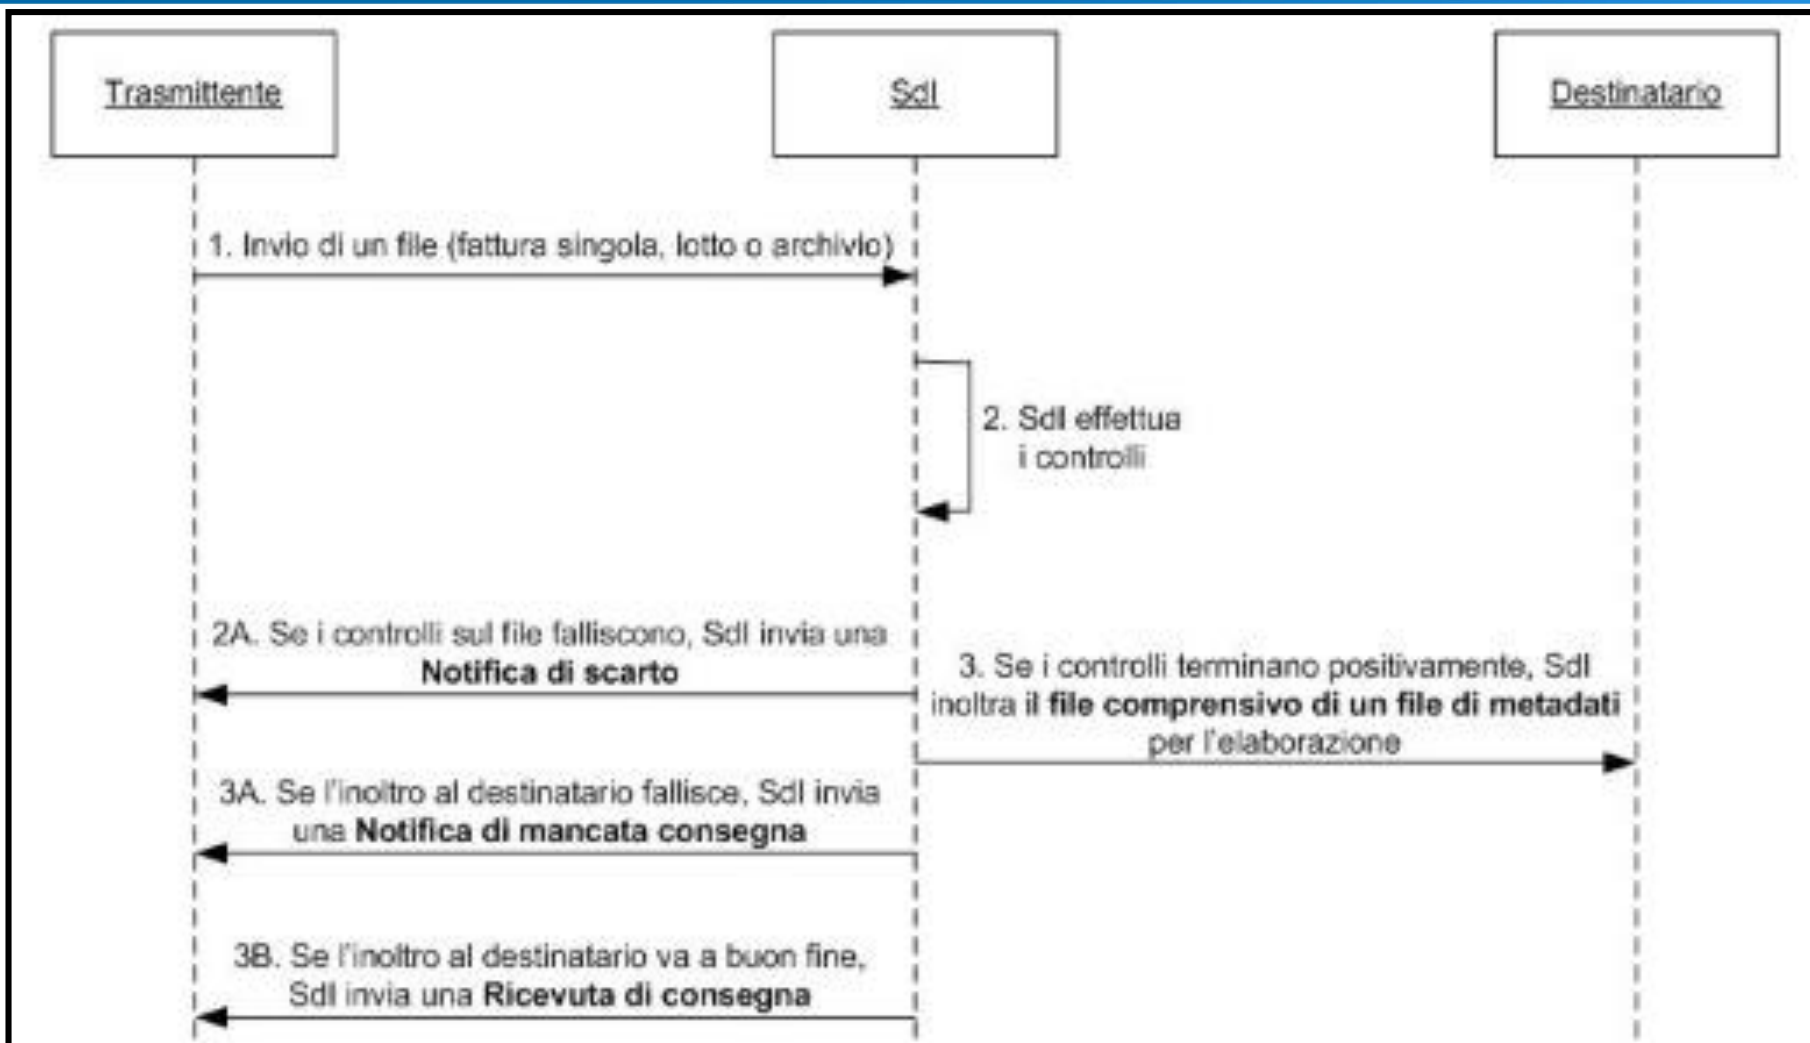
Trasmittente

SdI

Destinatario

1. Invio di un file (fattura singola, lotto o archivio)

2. SdI effettua i controlli

2A. Se i controlli sul file falliscono, SdI invia una **Notifica di scarto**

3. Se i controlli terminano positivamente, SdI inoltra **il file comprensivo di un file di metadati** per l'elaborazione

3A. Se l'inoltro al destinatario fallisce, SdI invia una **Notifica di mancata consegna**

3B. Se l'inoltro al destinatario va a buon fine, SdI invia una **Ricevuta di consegna**